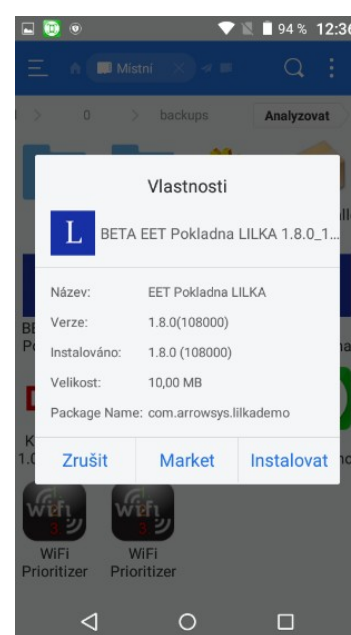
94 % 12:3

Místní

0 backups Analyzovat

Vlastnosti

L BETA EET Pokladna LILKA 1.8.0_1...

Název: EET Pokladna LILKA

Verze: 1.8.0(108000)

Instalováno: 1.8.0 (108000)

Velikost: 10,00 MB

Package Name: com.arrowsys.lilkademo

Zrušit Market Instalovat

WiFi Prioritizer

WiFi Prioritizer